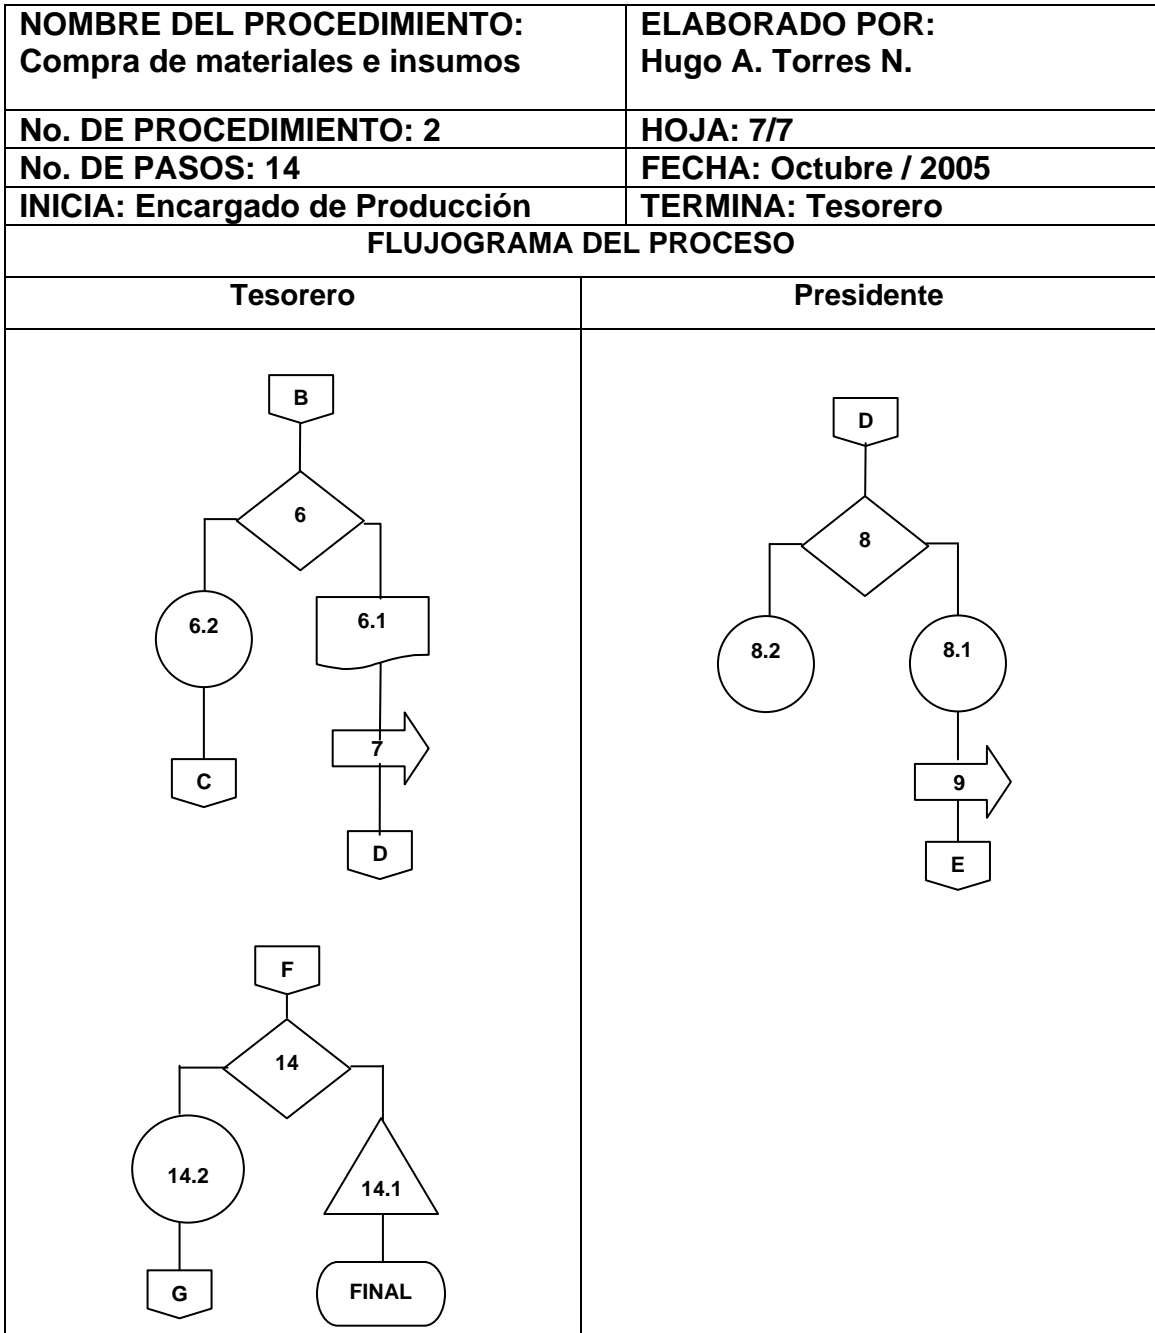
| NOMBRE DEL PROCEDIMIENTO: Compra de materiales e insumos | ELABORADO POR: Hugo A. Torres N. |
|---|---|
| No. DE PROCEDIMIENTO: 2 | HOJA: 7/7 |
| No. DE PASOS: 14 | FECHA: Octubre / 2005 |
| INICIA: Encargado de Producción | TERMINA: Tesorero |

FLUJOGRAMA DEL PROCESO

| Tesorero | Presidente |
|---|---|
| B<br>6<br>6.2<br>6.1<br>7<br>C<br>D<br>F<br>14<br>14.2<br>14.1<br>G<br>FINAL | D<br>8<br>8.2<br>8.1<br>9<br>E |